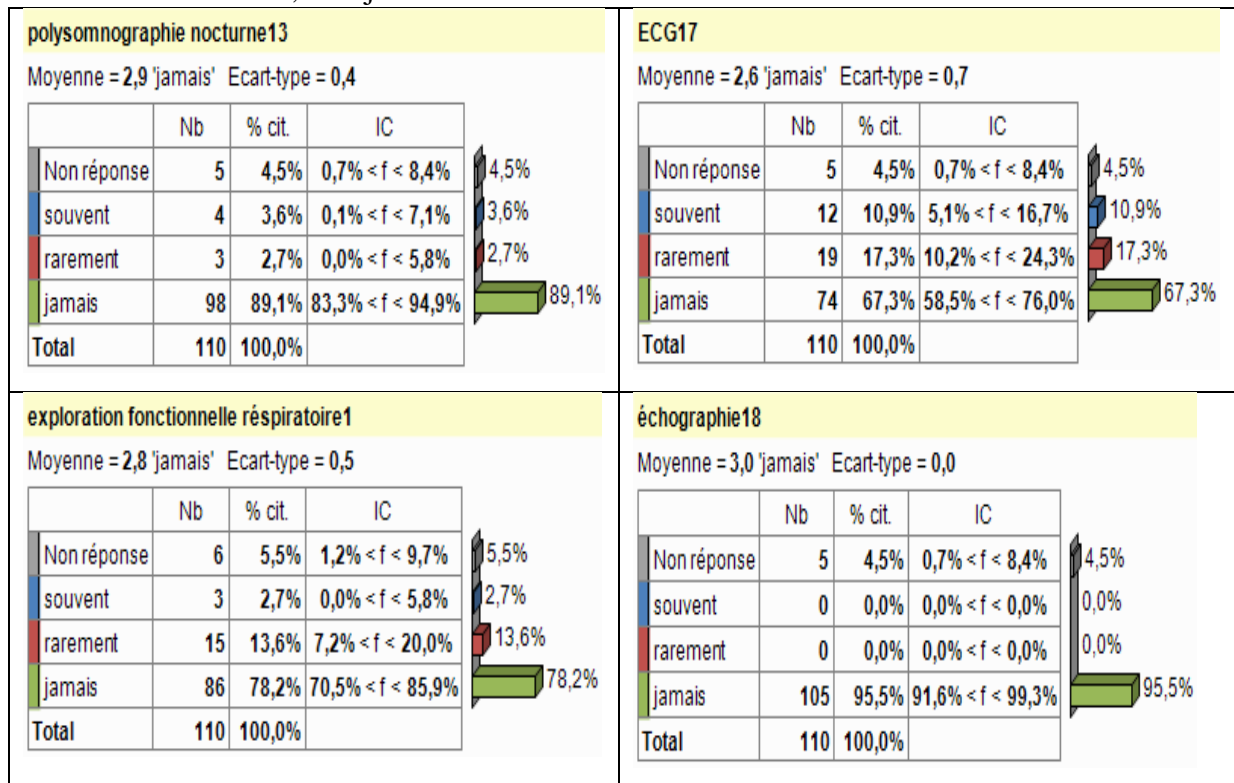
polysomnographie nocturne13

Moyenne = 2,9 'jamais' Ecart-type = 0,4

| | Nb | % cit. | IC |
|---|---|---|---|
| Non réponse | 5 | 4,5% | 0,7% < f < 8,4% |
| souvent | 4 | 3,6% | 0,1% < f < 7,1% |
| rarement | 3 | 2,7% | 0,0% < f < 5,8% |
| jamais | 98 | 89,1% | 83,3% < f < 94,9% |
| Total | 110 | 100,0% | |

4,5%
3,6%
2,7%
89,1%

ECG17

Moyenne = 2,6 'jamais' Ecart-type = 0,7

| | Nb | % cit. | IC |
|---|---|---|---|
| Non réponse | 5 | 4,5% | 0,7% < f < 8,4% |
| souvent | 12 | 10,9% | 5,1% < f < 16,7% |
| rarement | 19 | 17,3% | 10,2% < f < 24,3% |
| jamais | 74 | 67,3% | 58,5% < f < 76,0% |
| Total | 110 | 100,0% | |

4,5%
10,9%
17,3%
67,3%

exploration fonctionnelle réspiratoire1

Moyenne = 2,8 'jamais' Ecart-type = 0,5

| | Nb | % cit. | IC |
|---|---|---|---|
| Non réponse | 6 | 5,5% | 1,2% < f < 9,7% |
| souvent | 3 | 2,7% | 0,0% < f < 5,8% |
| rarement | 15 | 13,6% | 7,2% < f < 20,0% |
| jamais | 86 | 78,2% | 70,5% < f < 85,9% |
| Total | 110 | 100,0% | |

5,5%
2,7%
13,6%
78,2%

échographie18

Moyenne = 3,0 'jamais' Ecart-type = 0,0

| | Nb | % cit. | IC |
|---|---|---|---|
| Non réponse | 5 | 4,5% | 0,7% < f < 8,4% |
| souvent | 0 | 0,0% | 0,0% < f < 0,0% |
| rarement | 0 | 0,0% | 0,0% < f < 0,0% |
| jamais | 105 | 95,5% | 91,6% < f < 99,3% |
| Total | 110 | 100,0% | |

4,5%
0,0%
0,0%
95,5%